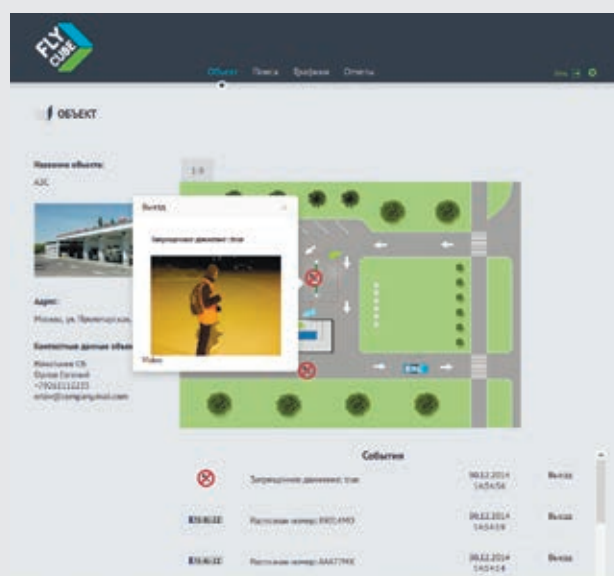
FLY CUBE

Объект Поиск Графики Отчеты

ОБЪЕКТ

Название объекта:
АЗС

Адрес:
Москва, ул. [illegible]

Контактные данные объекта:
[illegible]
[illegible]
+79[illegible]
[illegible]@company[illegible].com

1.0

Выезд

Запрещенное движение: true

Видео

События

| | | | |
|---|---|---|---|
| | Запрещенное движение: true | 06.12.2014 14:54:56 | Выезд |
| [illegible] | Госномер: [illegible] | 06.12.2014 14:54:18 | Выезд |
| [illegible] | Госномер: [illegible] | 06.12.2014 14:54:14 | Выезд |